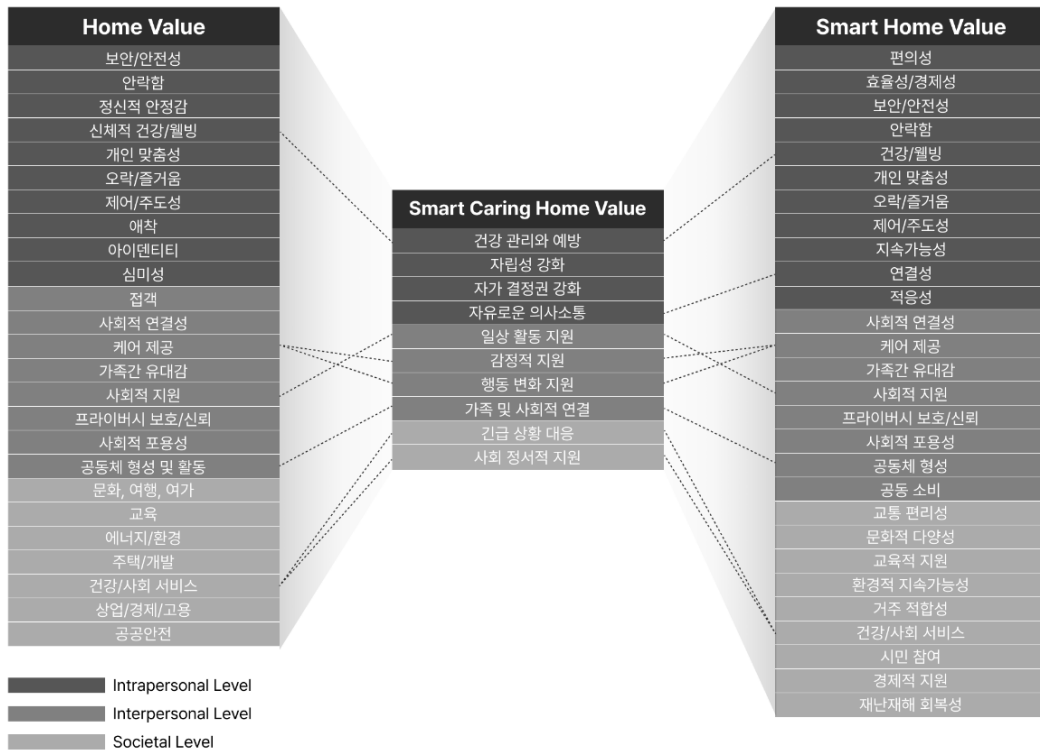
Home Value

보안/안전성
안락함
정신적 안정감
신체적 건강/웰빙
개인 맞춤성
오락/즐거움
제어/주도성
애착
아이덴티티
심미성
접객
사회적 연결성
케어 제공
가족간 유대감
사회적 지원
프라이버시 보호/신뢰
사회적 포용성
공동체 형성 및 활동
문화, 여행, 여가
교육
에너지/환경
주택/개발
건강/사회 서비스
상업/경제/고용
공공안전

Smart Caring Home Value

건강 관리와 예방
자립성 강화
자가 결정권 강화
자유로운 의사소통
일상 활동 지원
감정적 지원
행동 변화 지원
가족 및 사회적 연결
긴급 상황 대응
사회 정서적 지원

Smart Home Value

편의성
효율성/경제성
보안/안전성
안락함
건강/웰빙
개인 맞춤성
오락/즐거움
제어/주도성
지속가능성
연결성
적응성
사회적 연결성
케어 제공
가족간 유대감
사회적 지원
프라이버시 보호/신뢰
사회적 포용성
공동체 형성
공동 소비
교통 편리성
문화적 다양성
교육적 지원
환경적 지속가능성
거주 적합성
건강/사회 서비스
시민 참여
경제적 지원
재난재해 회복성

Intrapersonal Level
Interpersonal Level
Societal Level